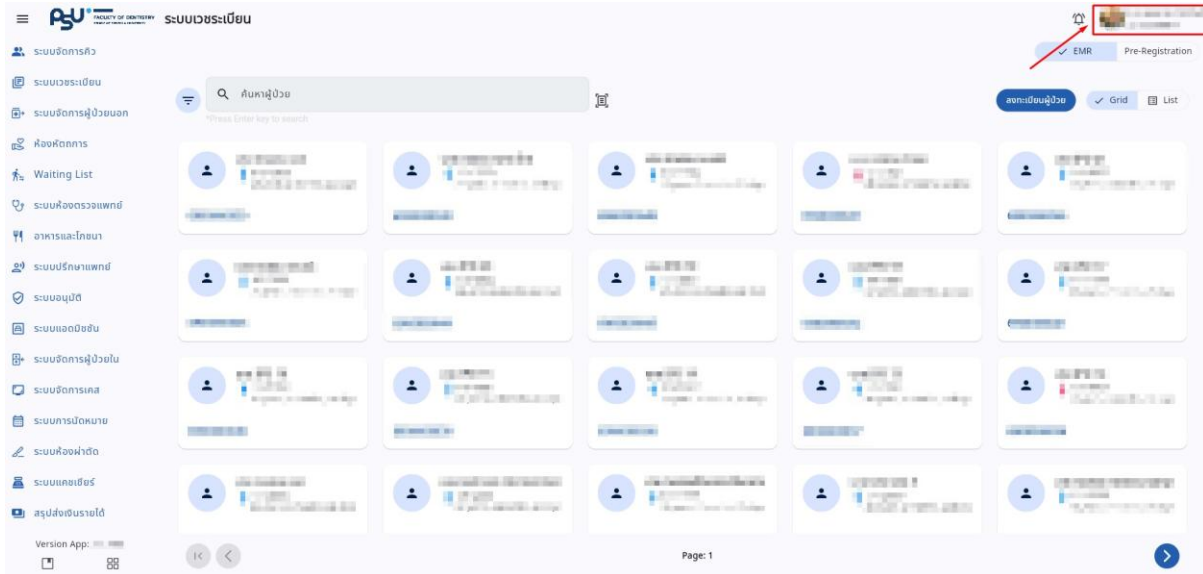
PSU FACULTY OF DENTISTRY ระบบเวชระเบียน

EMR
Pre-Registration

ระบบจัดการคิว
ระบบเวชระเบียน
ระบบจัดการผู้ป่วยนอก
ห้องหัตถการ
Waiting List
ระบบห้องตรวจแพทย์
อาหารและโภชนา
ระบบปรึกษาแพทย์
ระบบอนุมัติ
ระบบแอดมิชชัน
ระบบจัดการผู้ป่วยใน
ระบบจัดการเคส
ระบบการนัดหมาย
ระบบห้องผ่าตัด
ระบบแคชเชียร์
สรุปส่งเงินรายได้

Version App: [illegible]

ค้นหาผู้ป่วย
*Press Enter key to search

ลงทะเบียนผู้ป่วย
Grid
List

Page: 1